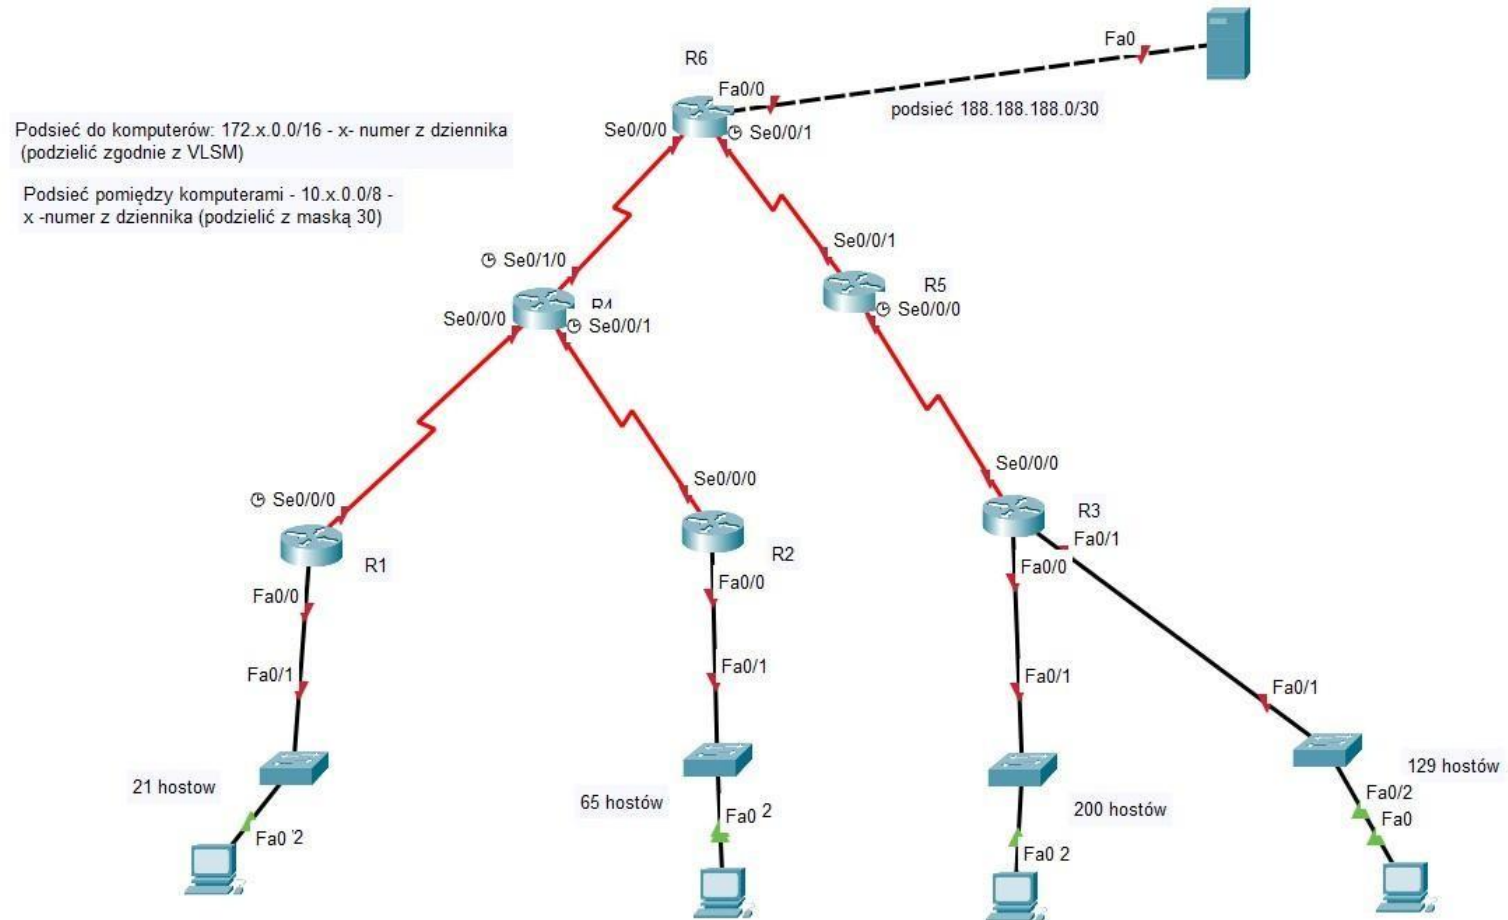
R6

Fa0

Fa0/0

podsieć 188.188.188.0/30

Podsieć do komputerów: 172.x.0.0/16 - x- numer z dziennika (podzielić zgodnie z VLSM)

Podsieć pomiędzy komputerami - 10.x.0.0/8 - x -numer z dziennika (podzielić z maską 30)

Se0/0/0

Se0/0/1

Se0/1/0

Se0/0/1

R4

R5

Se0/0/0

Se0/0/0

Se0/0/1

Se0/0/0

Se0/0/0

Se0/0/0

R3

Fa0/1

R1

R2

Fa0/0

Fa0/0

Fa0/0

Fa0/1

Fa0/1

Fa0/1

Fa0/1

21 hostow

65 hostów

200 hostów

129 hostów

Fa0/2

Fa0

Fa0 '2

Fa0 2

Fa0 2